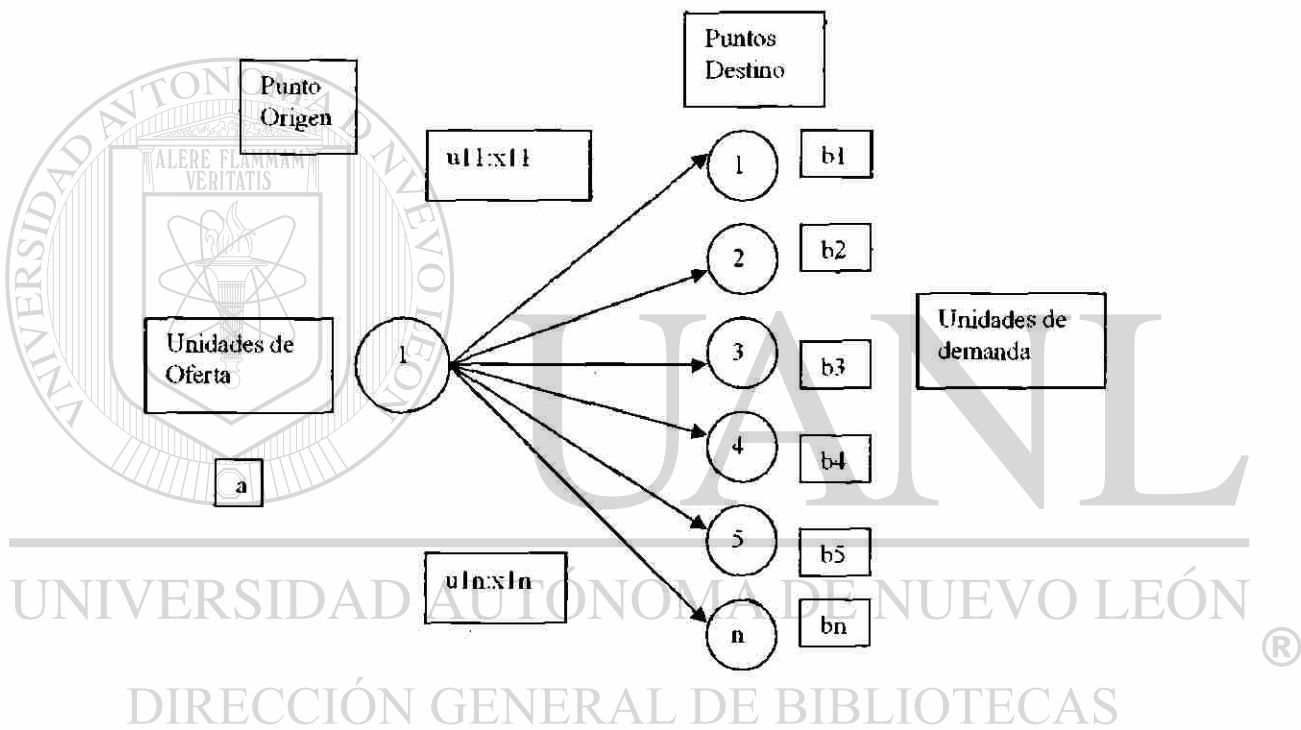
UNIVERSIDAD AUTÓNOMA DE NUEVO LEÓN

ALERE FLAMMAM VERITATIS

Punto Origen

Puntos Destino

u11:x11

1

b1

2

b2

Unidades de Oferta

1

3

b3

Unidades de demanda

4

b4

a

5

b5

u1n:x1n

n

bn

UANL

UNIVERSIDAD AUTÓNOMA DE NUEVO LEÓN ®

DIRECCIÓN GENERAL DE BIBLIOTECAS